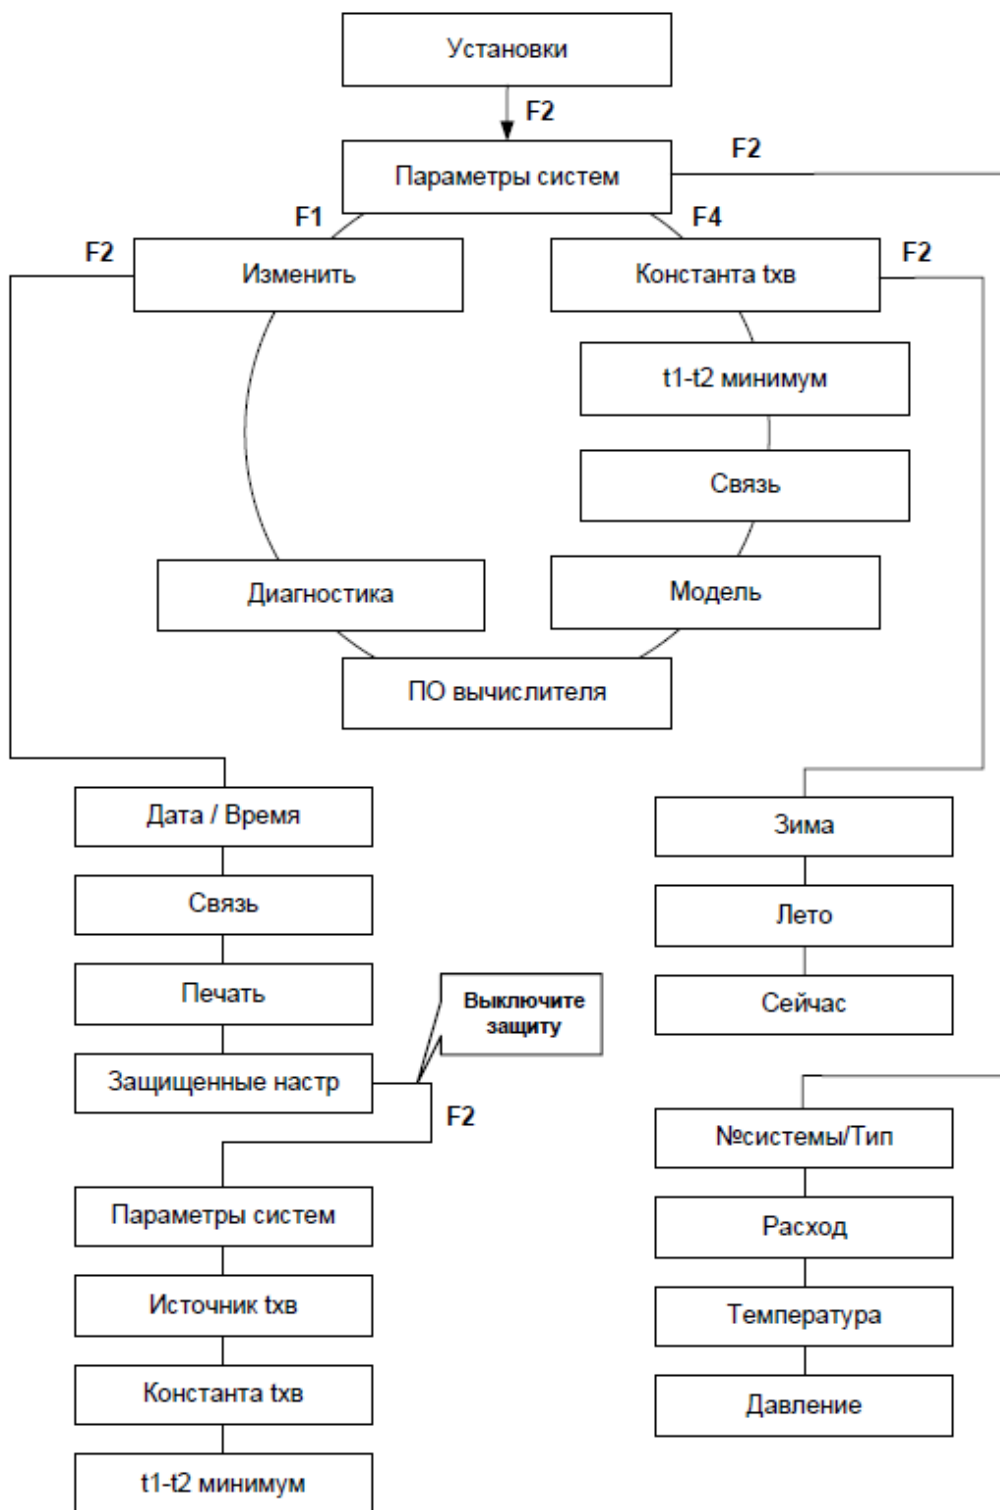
Установки

F2

Параметры систем

F2

F1

F4

F2

Изменить

Константа txв

F2

t1-t2 минимум

Связь

Диагностика

Модель

ПО вычислителя

Дата / Время

Связь

Печать

Выключите защиту

Защищенные настр

F2

Параметры систем

Источник txв

Константа txв

t1-t2 минимум

Зима

Лето

Сейчас

№системы/Тип

Расход

Температура

Давление